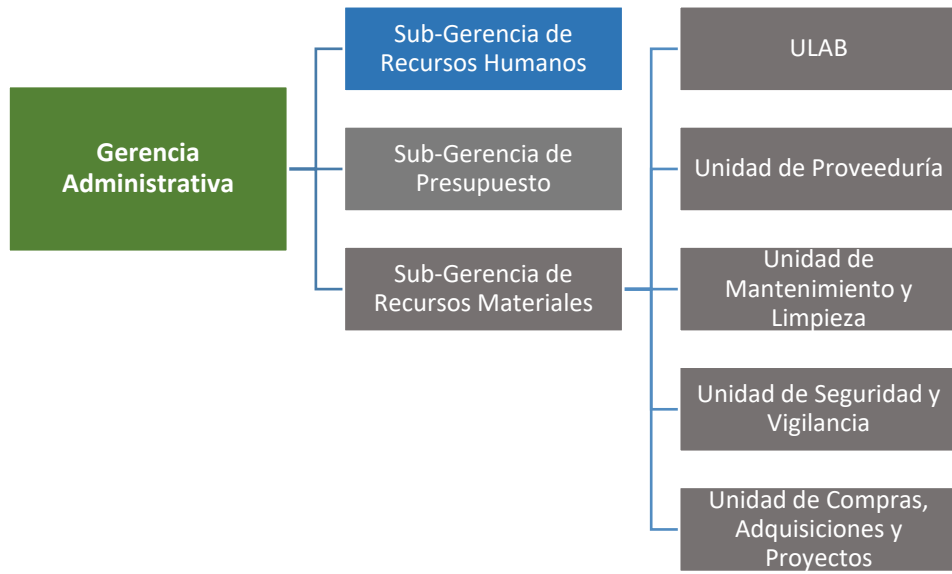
Gerencia Administrativa

Sub-Gerencia de Recursos Humanos

Sub-Gerencia de Presupuesto

Sub-Gerencia de Recursos Materiales

ULAB

Unidad de Proveeduría

Unidad de Mantenimiento y Limpieza

Unidad de Seguridad y Vigilancia

Unidad de Compras, Adquisiciones y Proyectos